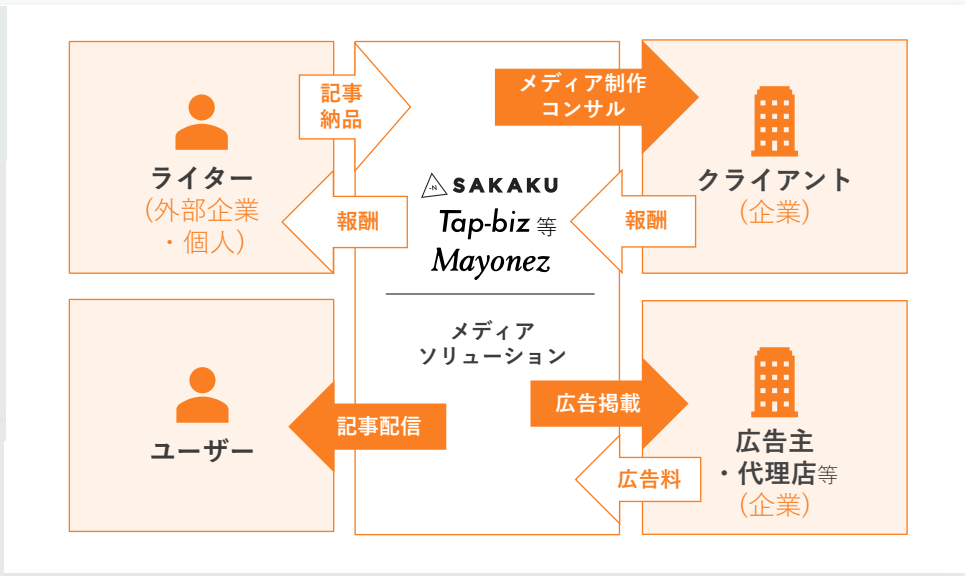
記事納品

メディア制作コンサル

ライター
(外部企業・個人)

報酬

SAKAKU
Tap-biz 等
Mayonez

報酬

クライアント
(企業)

メディアソリューション

ユーザー

記事配信

広告掲載

広告料

広告主・代理店等
(企業)